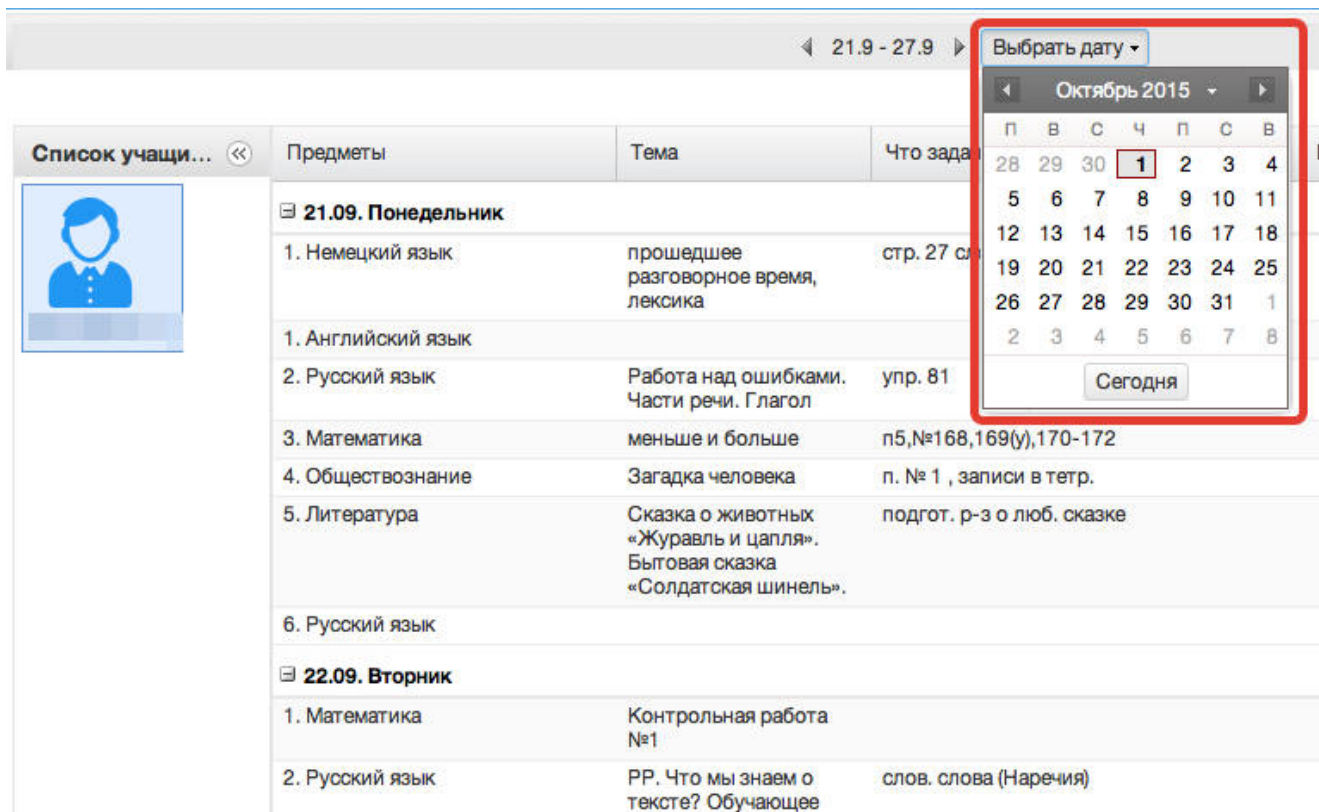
21.9 - 27.9 Выбрать дату

Октябрь 2015

| п | в | с | ч | п | с | в |
|---|---|---|---|---|---|---|
| 28 | 29 | 30 | 1 | 2 | 3 | 4 |
| 5 | 6 | 7 | 8 | 9 | 10 | 11 |
| 12 | 13 | 14 | 15 | 16 | 17 | 18 |
| 19 | 20 | 21 | 22 | 23 | 24 | 25 |
| 26 | 27 | 28 | 29 | 30 | 31 | 1 |
| 2 | 3 | 4 | 5 | 6 | 7 | 8 |

Сегодня

Список учащи...

| Предметы | Тема | Что зада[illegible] |
|---|---|---|
| 21.09. Понедельник | | |
| 1. Немецкий язык | прошедшее разговорное время, лексика | стр. 27 с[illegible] |
| 1. Английский язык | | |
| 2. Русский язык | Работа над ошибками. Части речи. Глагол | упр. 81 |
| 3. Математика | меньше и больше | п5,№168,169(у),170-172 |
| 4. Обществознание | Загадка человека | п. № 1 , записи в тетр. |
| 5. Литература | Сказка о животных «Журавль и цапля». Бытовая сказка «Солдатская шинель». | подгот. р-з о люб. сказке |
| 6. Русский язык | | |
| 22.09. Вторник | | |
| 1. Математика | Контрольная работа №1 | |
| 2. Русский язык | РР. Что мы знаем о тексте? Обучающее | слов. слова (Наречия) |